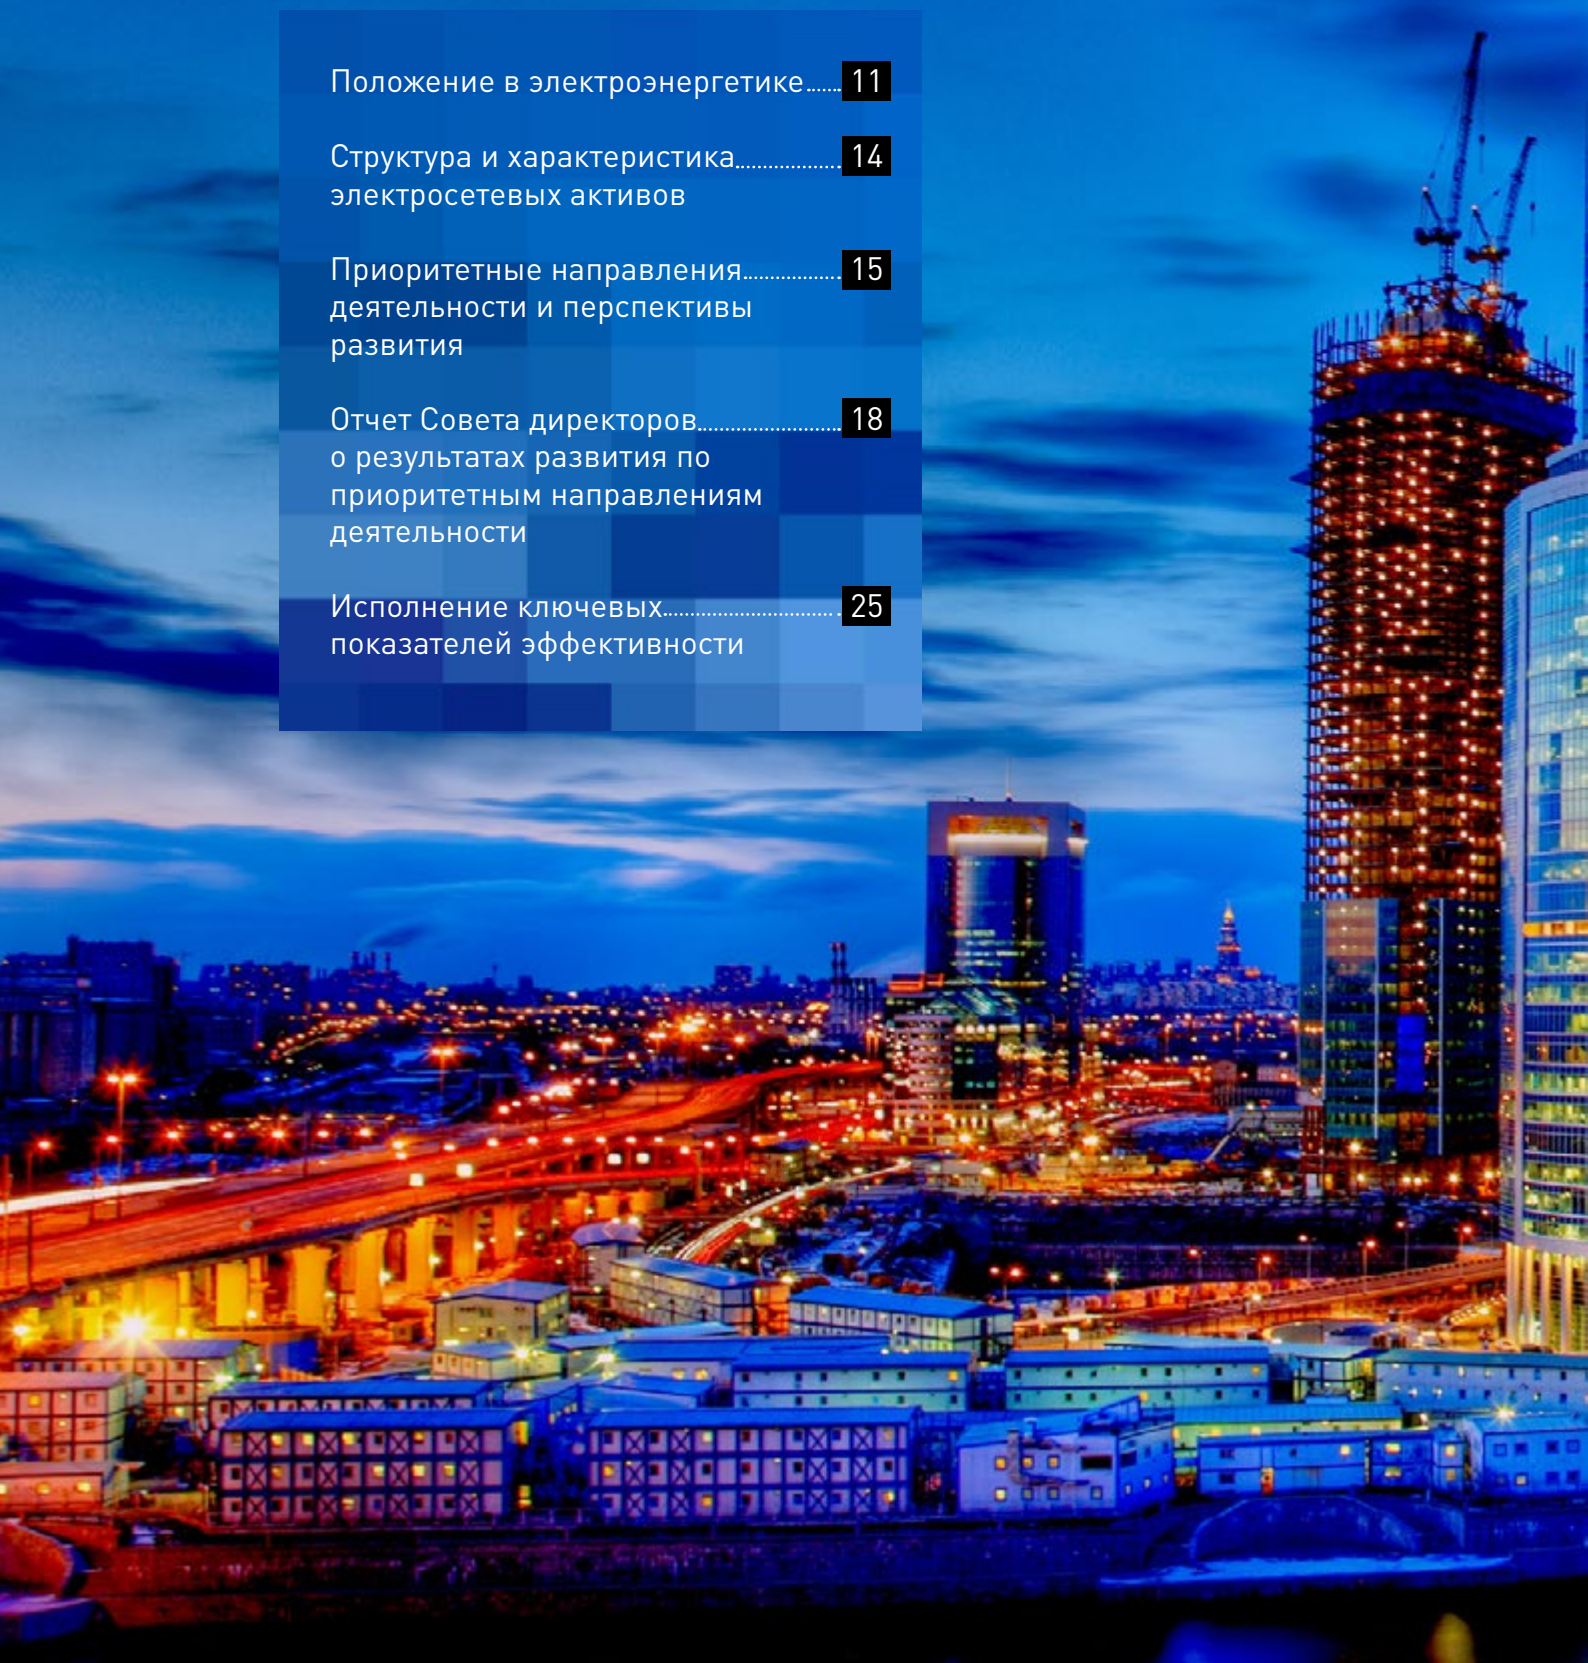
Положение в электроэнергетике....... 11

Структура и характеристика электросетевых активов.................. 14

Приоритетные направления деятельности и перспективы развития.................. 15

Отчет Совета директоров о результатах развития по приоритетным направлениям деятельности......................... 18

Исполнение ключевых показателей эффективности.............................. 25